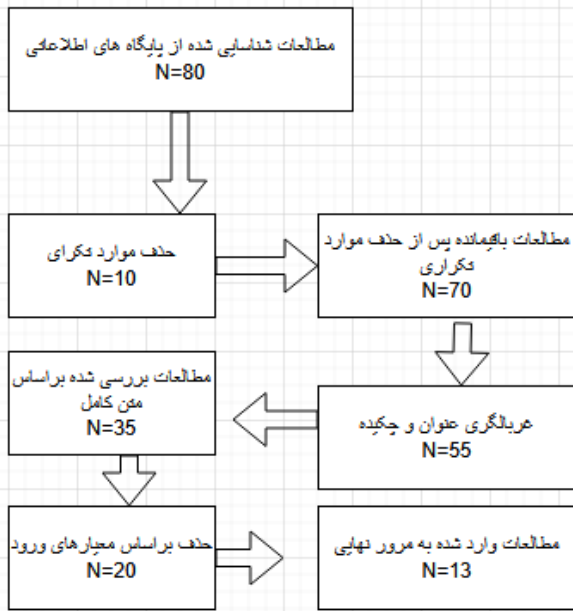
مطالعات شناسایی شده از پایگاه های اطلاعاتی
N=80

حذف موارد تکراری
N=10

مطالعات باقیمانده پس از حذف موارد تکراری
N=70

غربالگری عنوان و چکیده
N=55

مطالعات بررسی شده براساس متن کامل
N=35

حذف براساس معیارهای ورود
N=20

مطالعات وارد شده به مرور نهایی
N=13